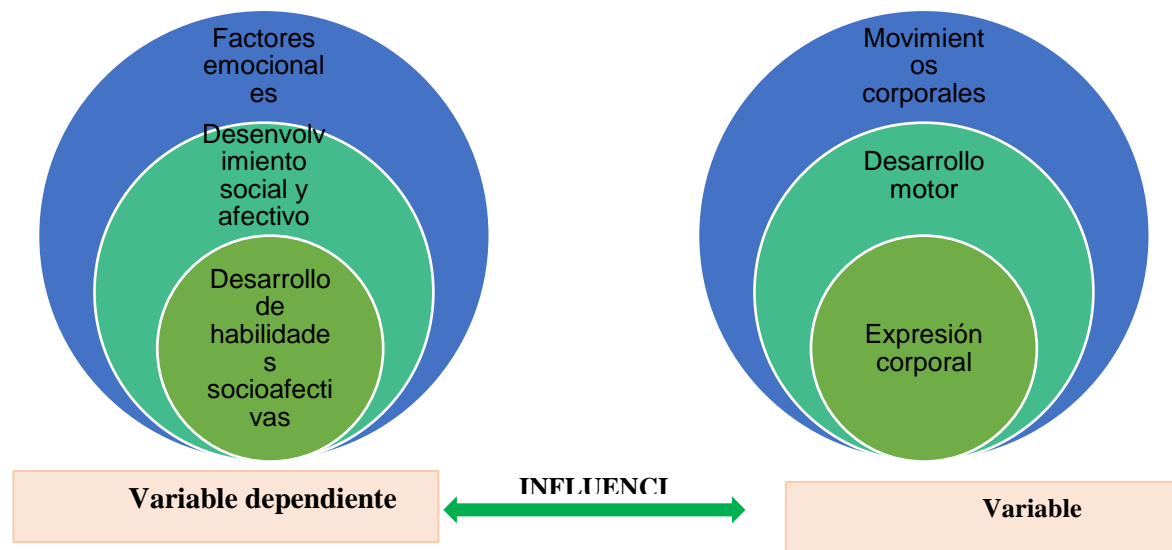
Factores emocionales

Desenvolvimiento social y afectivo

Desarrollo de habilidades socioafectivas

Movimientos corporales

Desarrollo motor

Expresión corporal

Variable dependiente

INFLUENCI

Variable